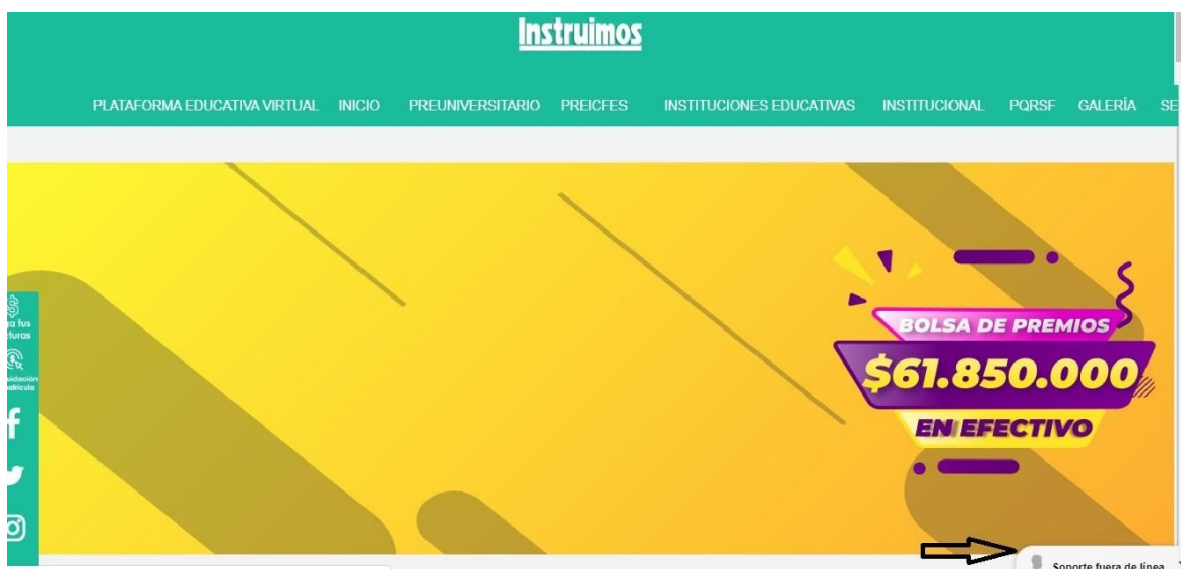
Instruimos

PLATAFORMA EDUCATIVA VIRTUAL INICIO PREUNIVERSITARIO PREICFES INSTITUCIONES EDUCATIVAS INSTITUCIONAL PQRSF GALERÍA SE

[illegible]ga tus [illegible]cturas

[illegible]uidación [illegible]atrícula

BOLSA DE PREMIOS
$61.850.000
EN EFECTIVO

Soporte fuera de línea